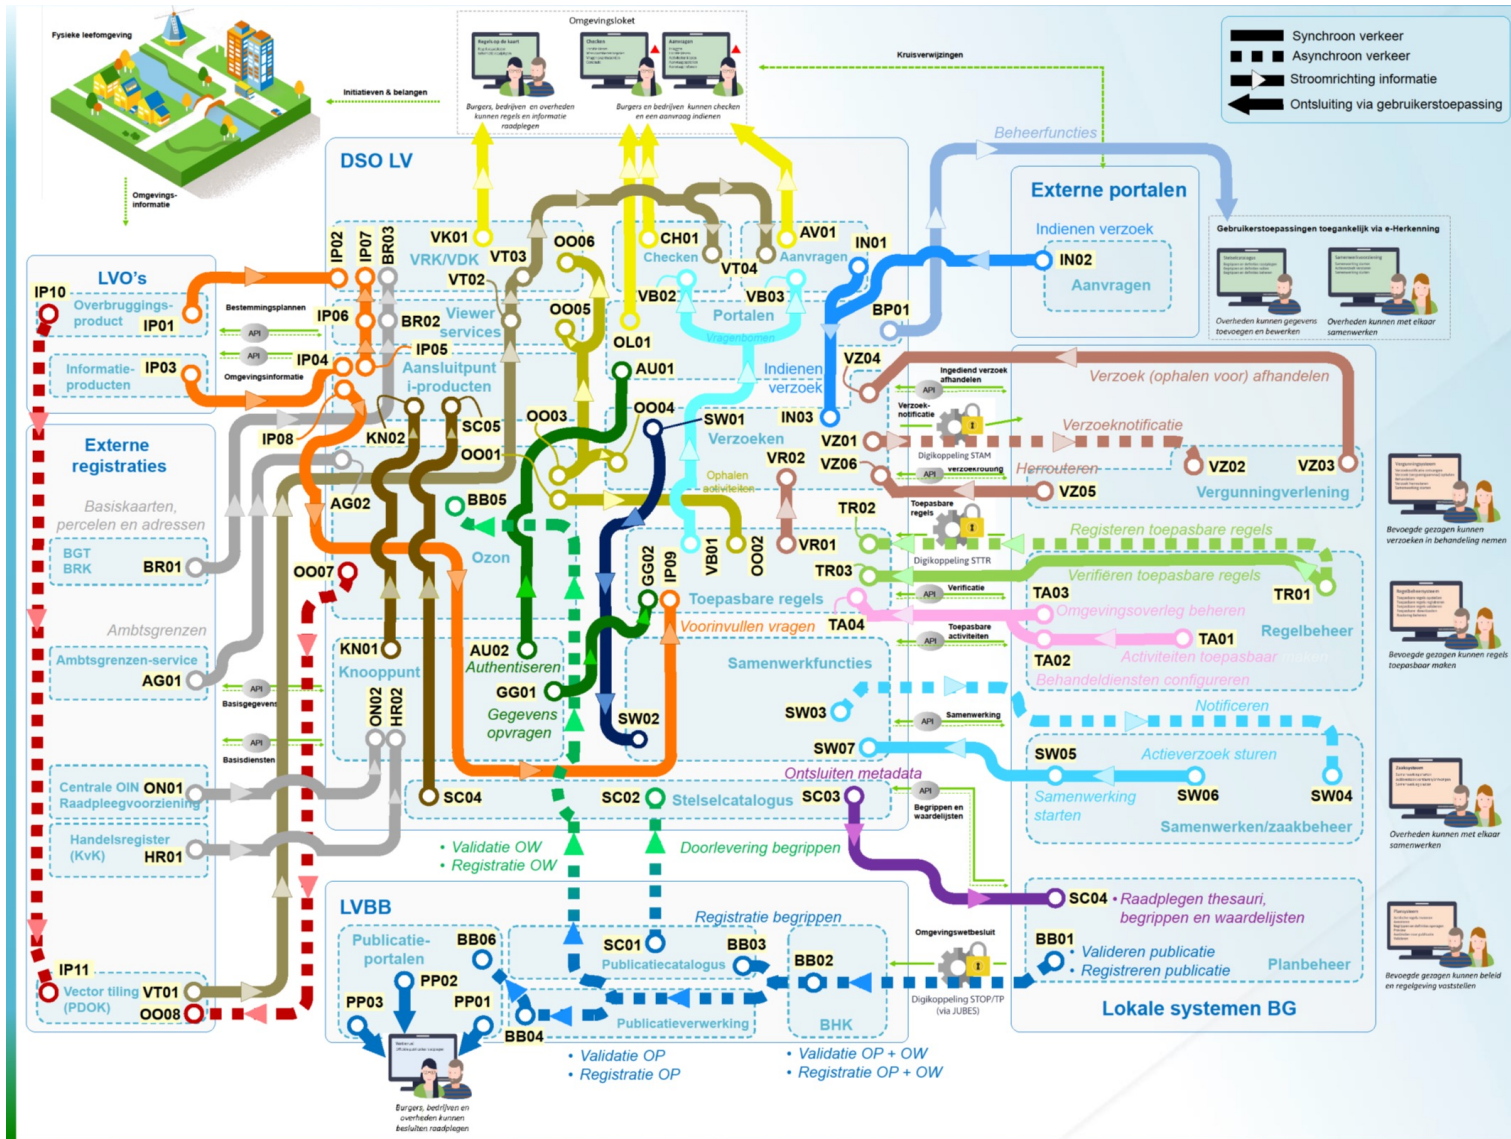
Fysieke leefomgeving

Initiatieven & belangen

Omgevings-informatie

Omgevingsloket

Burgers, bedrijven en overheden kunnen regels en informatie raadplegen

Burgers en bedrijven kunnen checken en een aanvraag indienen

Kruisverwijzingen

Synchroon verkeer
Asynchroon verkeer
Stroomrichting informatie
Ontsluiting via gebruikerstoepassing

Beheerfuncties

DSO LV

Externe portalen

Indienen verzoek

IN02

Aanvragen

Gebruikerstoepassingen toegankelijk via e-Herkenning

Overheden kunnen gegevens toevoegen en bewerken

Overheden kunnen met elkaar samenwerken

LVO's

IP10

Overbruggings-product

IP01

Informatie-producten

IP03

Bestemmingsplannen

API

API

Omgevingsinformatie

IP02

IP07

BR03

IP06

BR02

IP04

IP05

VK01

VRK/VDK

VT03

VT02

Viewer services

Aansluitpunt i-producten

OO06

OO05

CH01

Checken

VT04

AV01

Aanvragen

IN01

VB02

VB03

Portalen

Vragenbomen

OL01

BP01

AU01

Indienen verzoek

VZ04

Ingediend verzoek afhandelen

Verzoek (ophalen voor) afhandelen

Externe registraties

IP08

KN02

SC05

OO03

OO04

SW01

Verzoeken

IN03

API

Verzoek-notificatie

Verzoeknotificatie

VZ01

Digikoppeling STAM

OO01

VR02

VZ06

API

Verzoekrouting

Herrouteren

VZ02

VZ03

Ophalen activiteiten

VZ05

Vergunningverlening

Basiskaarten, percelen en adressen

AG02

BB05

Toepasbare regels

TR02

Registeren toepasbare regels

BGT BRK

BR01

Ozon

GG02

IP09

VB01

OO02

VR01

Digikoppeling STTR

OO07

TR03

API

Verificatie

Verifiëren toepasbare regels

Toepasbare regels

TA03

TR01

Voorinvullen vragen

TA04

API

Toepasbare activiteiten

Omgevingsoverleg beheren

Ambtsgrenzen

Regelbeheer

Ambtsgrenzen-service

KN01

AU02

Authentiseren

Samenwerkfuncties

TA01

TA02

Activiteiten toepasbaar maken

AG01

Knooppunt

Behandeldiensten configureren

API

Basisgegevens

GG01

Gegevens opvragen

ON02

HR02

SW02

SW03

API

Samenwerking

Notificeren

API

Basisdiensten

SW07

SW05

Actieverzoek sturen

Ontsluiten metadata

Centrale OIN Raadpleegvoorziening

ON01

SC04

SC02

Stelselcatalogus

SC03

API

Begrippen en waardelijsten

Samenwerking starten

SW06

SW04

Samenwerken/zaakbeheer

Handelsregister (KvK)

HR01

• Validatie OW
• Registratie OW

Doorlevering begrippen

SC04 • Raadplegen thesauri, begrippen en waardelijsten

LVBB

Registratie begrippen

Omgevingswetbesluit

Publicatie-portalen

BB06

SC01

BB03

BB02

BB01

• Valideren publicatie
• Registreren publicatie

Planbeheer

IP11

Publicatiecatalogus

PP02

Vector tiling (PDOK)

VT01

PP03

PP01

Digikoppeling STOP/TP (via JUBES)

OO08

BB04

Publicatieverwerking

BHK

Lokale systemen BG

• Validatie OP
• Registratie OP

• Validatie OP + OW
• Registratie OP + OW

Burgers, bedrijven en overheden kunnen besluiten raadplegen

Bevoegde gezagen kunnen verzoeken in behandeling nemen

Bevoegde gezagen kunnen regels toepasbaar maken

Overheden kunnen met elkaar samenwerken

Bevoegde gezagen kunnen beleid en regelgeving vaststellen